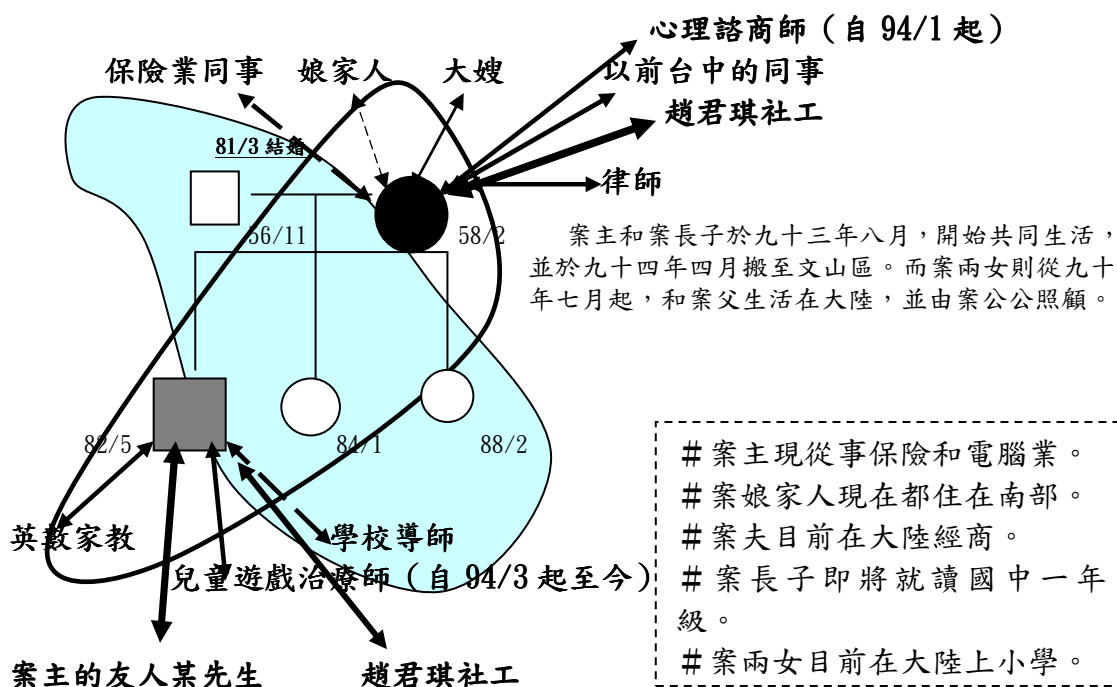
心理諮商師（自 94/1 起）

保險業同事　娘家人　大嫂　以前台中的同事

趙君琪社工

81/3 結婚

律師

56/11　58/2

案主和案長子於九十三年八月，開始共同生活，並於九十四年四月搬至文山區。而案兩女則從九十年七月起，和案父生活在大陸，並由案公公照顧。

82/5　84/1　88/2

英數家教

學校導師

兒童遊戲治療師（自 94/3 起至今）

案主的友人某先生　趙君琪社工

＃案主現從事保險和電腦業。
＃案娘家人現在都住在南部。
＃案夫目前在大陸經商。
＃案長子即將就讀國中一年級。
＃案兩女目前在大陸上小學。